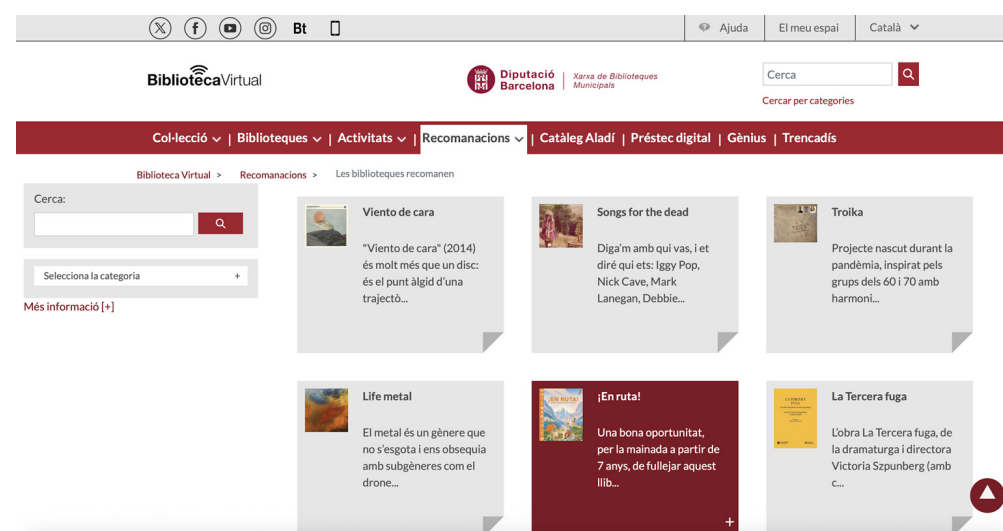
Bt

Ajuda | El meu espai | Català

BibliotecaVirtual

Diputació Barcelona | Xarxa de Biblioteques Municipals

Cerca

Cercar per categories

Col·lecció | Biblioteques | Activitats | Recomanacions | Catàleg Aladí | Préstec digital | Gènius | Trencadís

Biblioteca Virtual > Recomanacions > Les biblioteques recomanen

Cerca:

Selecciona la categoria +

Més informació [+]

Viento de cara

"Viento de cara" (2014) és molt més que un disc: és el punt àlgid d'una trajectò...

Songs for the dead

Diga'm amb qui vas, i et diré qui ets: Iggy Pop, Nick Cave, Mark Lanegan, Debbie...

Troika

Projecte nascut durant la pandèmia, inspirat pels grups dels 60 i 70 amb harmoni...

Life metal

El metal és un gènere que no s'esgota i ens obsequia amb subgèneres com el drone...

¡En ruta!

Una bona oportunitat, per la mainada a partir de 7 anys, de fullejar aquest llib...

+

La Tercera fuga

L'obra La Tercera fuga, de la dramaturga i directora Victoria Szpunberg (amb c...